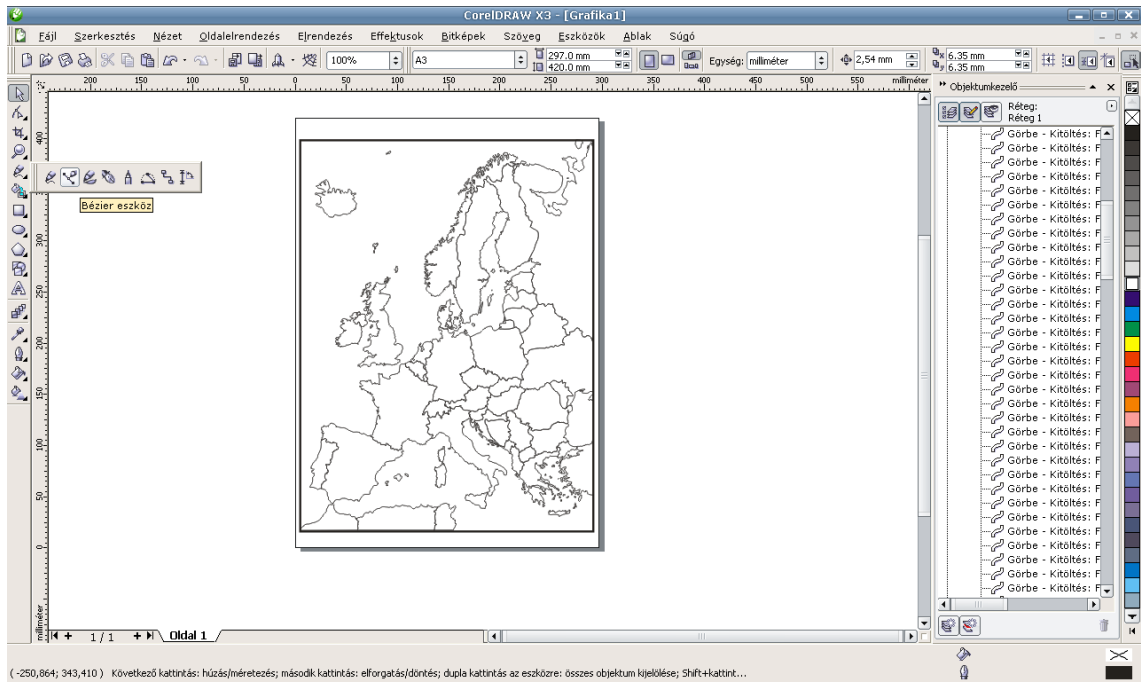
CorelDRAW X3 - [Grafika1]

Fájl Szerkesztés Nézet Oldalelrendezés Elrendezés Effektusok Bitképek Szöveg Eszközök Ablak Súgó

100%
A3
297.0 mm
420.0 mm
Egység: milliméter
2,54 mm
6.35 mm
6.35 mm

200 150 100 50 0 50 100 150 200 250 300 350 400 450 500 550 milliméter

Bézier eszköz

400 350 300 250 200 150 100 50 0

milliméter

1 / 1 Oldal 1

Objektumkezelő

Réteg:
Réteg 1

Görbe - Kitöltés: F
Görbe - Kitöltés: F
Görbe - Kitöltés: F
Görbe - Kitöltés: F
Görbe - Kitöltés: F
Görbe - Kitöltés: F
Görbe - Kitöltés: F
Görbe - Kitöltés: F
Görbe - Kitöltés: F
Görbe - Kitöltés: F
Görbe - Kitöltés: F
Görbe - Kitöltés: F
Görbe - Kitöltés: F
Görbe - Kitöltés: F
Görbe - Kitöltés: F
Görbe - Kitöltés: F
Görbe - Kitöltés: F
Görbe - Kitöltés: F
Görbe - Kitöltés: F
Görbe - Kitöltés: F
Görbe - Kitöltés: F
Görbe - Kitöltés: F
Görbe - Kitöltés: F
Görbe - Kitöltés: F
Görbe - Kitöltés: F
Görbe - Kitöltés: F
Görbe - Kitöltés: F
Görbe - Kitöltés: F
Görbe - Kitöltés: F
Görbe - Kitöltés: F
Görbe - Kitöltés: F
Görbe - Kitöltés: F
Görbe - Kitöltés: F

( -250,864; 343,410 ) Következő kattintás: húzás/méretezés; második kattintás: elforgatás/döntés; dupla kattintás az eszközre: összes objektum kijelölése; Shift+kattint...